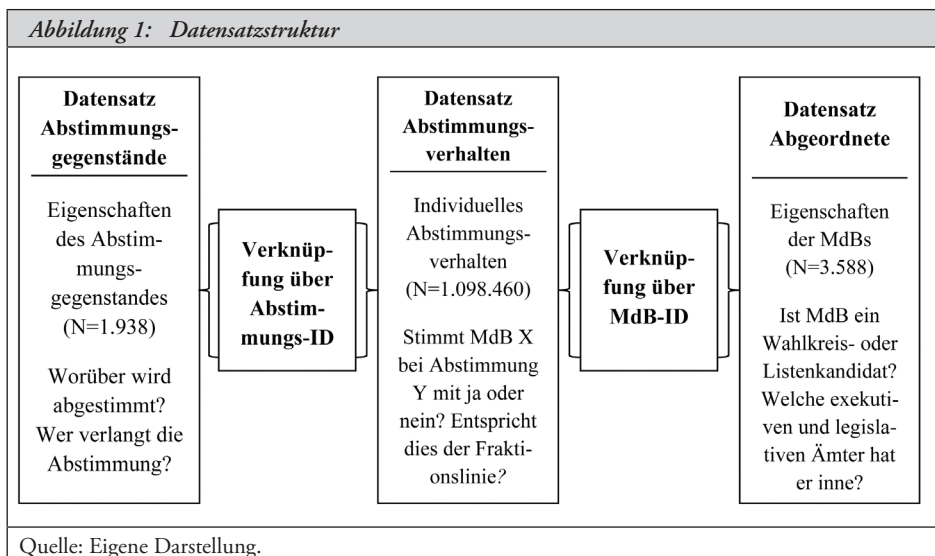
Abbildung 1: Datensatzstruktur

Datensatz Abstimmungsgegenstände

Eigenschaften des Abstimmungsgegenstandes (N=1.938)

Worüber wird abgestimmt? Wer verlangt die Abstimmung?

Verknüpfung über Abstimmungs-ID

Datensatz Abstimmungsverhalten

Individuelles Abstimmungsverhalten (N=1.098.460)

Stimmt MdB X bei Abstimmung Y mit ja oder nein? Entspricht dies der Fraktionslinie?

Verknüpfung über MdB-ID

Datensatz Abgeordnete

Eigenschaften der MdBs (N=3.588)

Ist MdB ein Wahlkreis- oder Listenkandidat? Welche exekutiven und legislativen Ämter hat er inne?

Quelle: Eigene Darstellung.